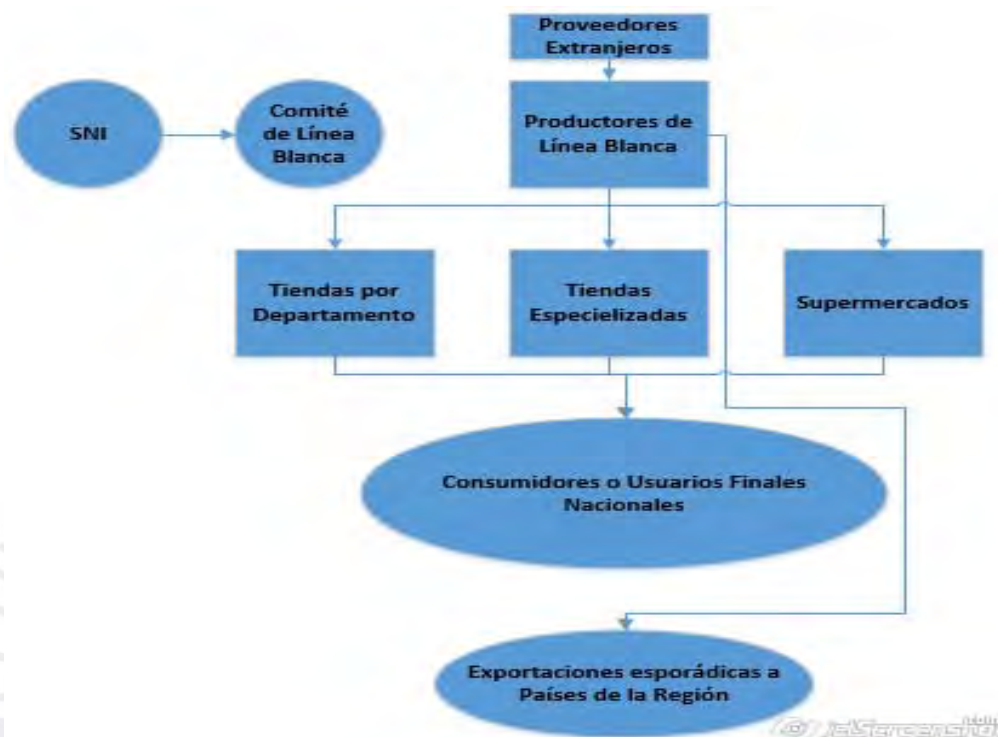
Proveedores Extranjeros

SNI

Comité de Línea Blanca

Productores de Línea Blanca

Tiendas por Departamento

Tiendas Especielizadas

Supermercados

Consumidores o Usuarios Finales Nacionales

Exportaciones esporádicas a Países de la Región

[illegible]